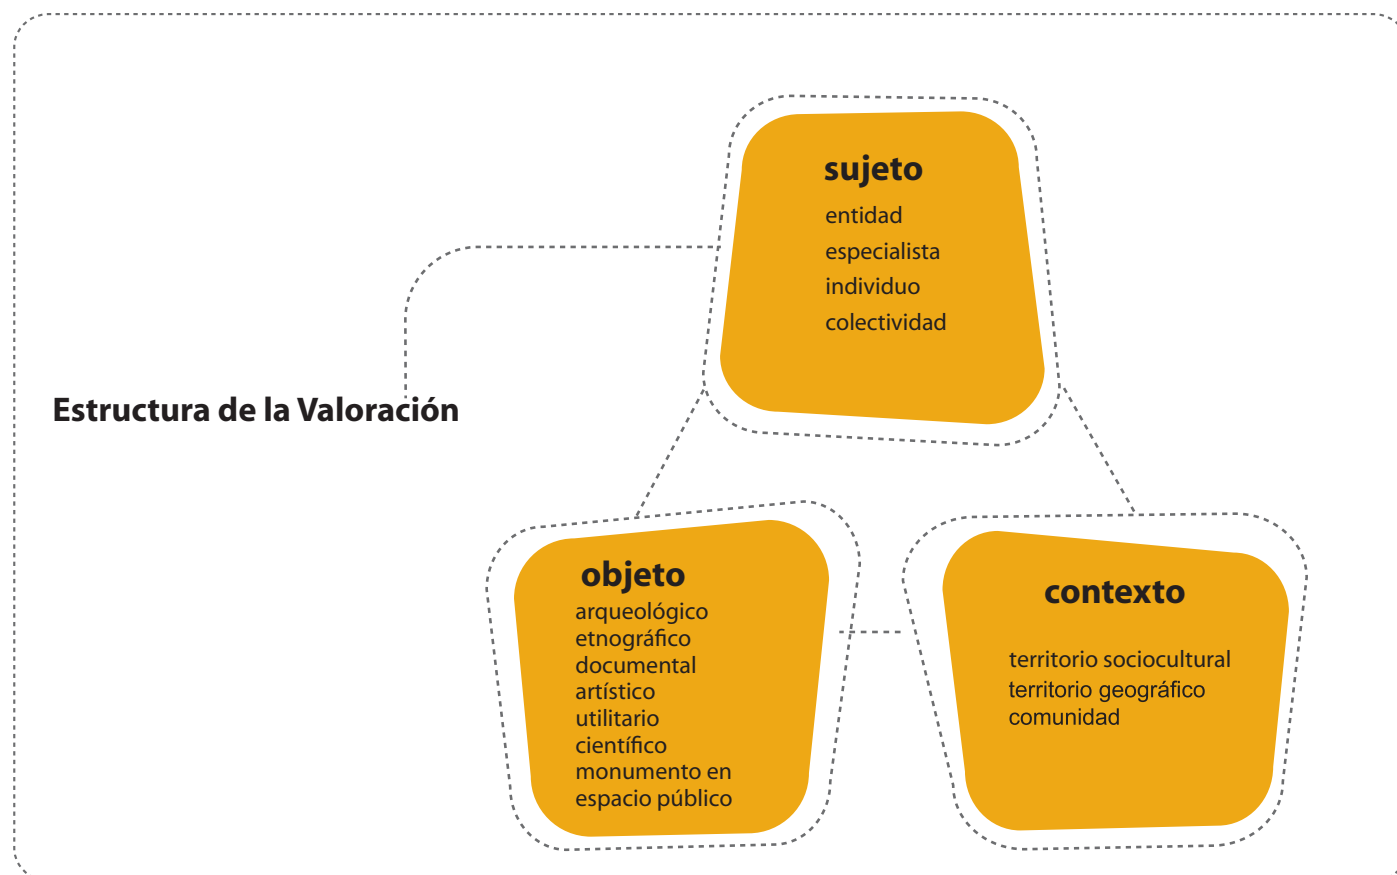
Estructura de la Valoración

sujeto
entidad
especialista
individuo
colectividad

objeto
arqueológico
etnográfico
documental
artístico
utilitario
científico
monumento en espacio público

contexto
territorio sociocultural
territorio geográfico
comunidad